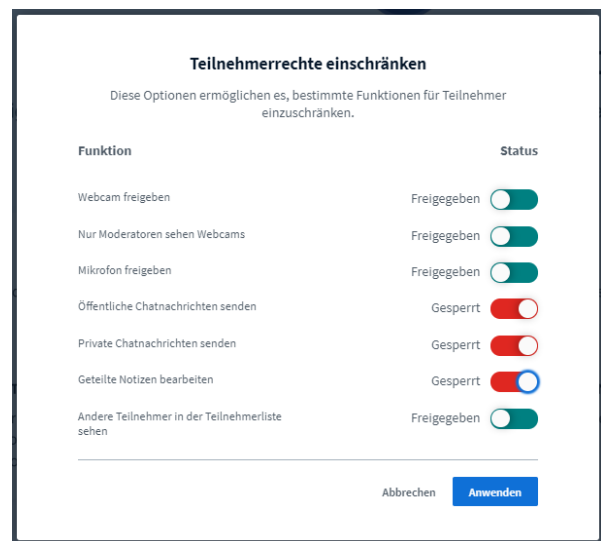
Teilnehmerrechte einschränken

Diese Optionen ermöglichen es, bestimmte Funktionen für Teilnehmer einzuschränken.

| Funktion | Status |
|---|---|
| Webcam freigeben | Freigegeben |
| Nur Moderatoren sehen Webcams | Freigegeben |
| Mikrofon freigeben | Freigegeben |
| Öffentliche Chatnachrichten senden | Gesperrt |
| Private Chatnachrichten senden | Gesperrt |
| Geteilte Notizen bearbeiten | Gesperrt |
| Andere Teilnehmer in der Teilnehmerliste sehen | Freigegeben |

Abbrechen Anwenden